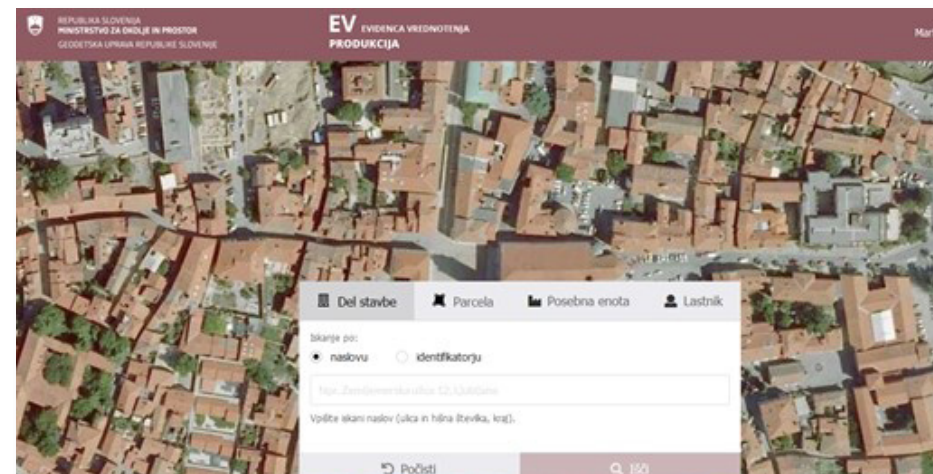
REPUBLIKA SLOVENIJA
MINISTRSTVO ZA OKOLJE IN PROSTOR
GEODETSKA UPRAVA REPUBLIKE SLOVENIJE

EV EVIDENCA VREDNOTENJA
PRODUKCIJA

Mar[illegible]

Del stavbe
Parcela
Posebna enota
Lastnik

Iskanje po:
naslovu
identifikatorju

Npr. Zemljemerska ulica 12, Ljubljana

Vpišite iskani naslov (ulica in hišna številka, kraj).

Počisti
Išči